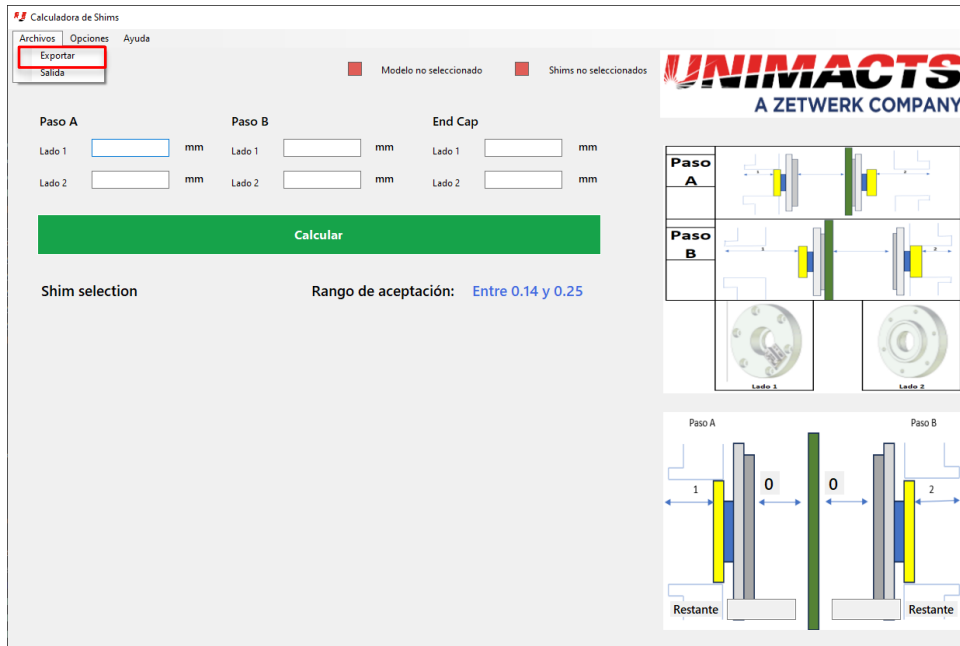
Calculadora de Shims

Archivos Opciones Ayuda

Exportar
Salida

Modelo no seleccionado

Shims no seleccionados

UNIMACTS
A ZETWERK COMPANY

Paso A

Lado 1 mm

Lado 2 mm

Paso B

Lado 1 mm

Lado 2 mm

End Cap

Lado 1 mm

Lado 2 mm

Calcular

Shim selection

Rango de aceptación: Entre 0.14 y 0.25

Paso A

Paso B

Lado 1

Lado 2

Paso A

Paso B

1

0

0

2

Restante

Restante